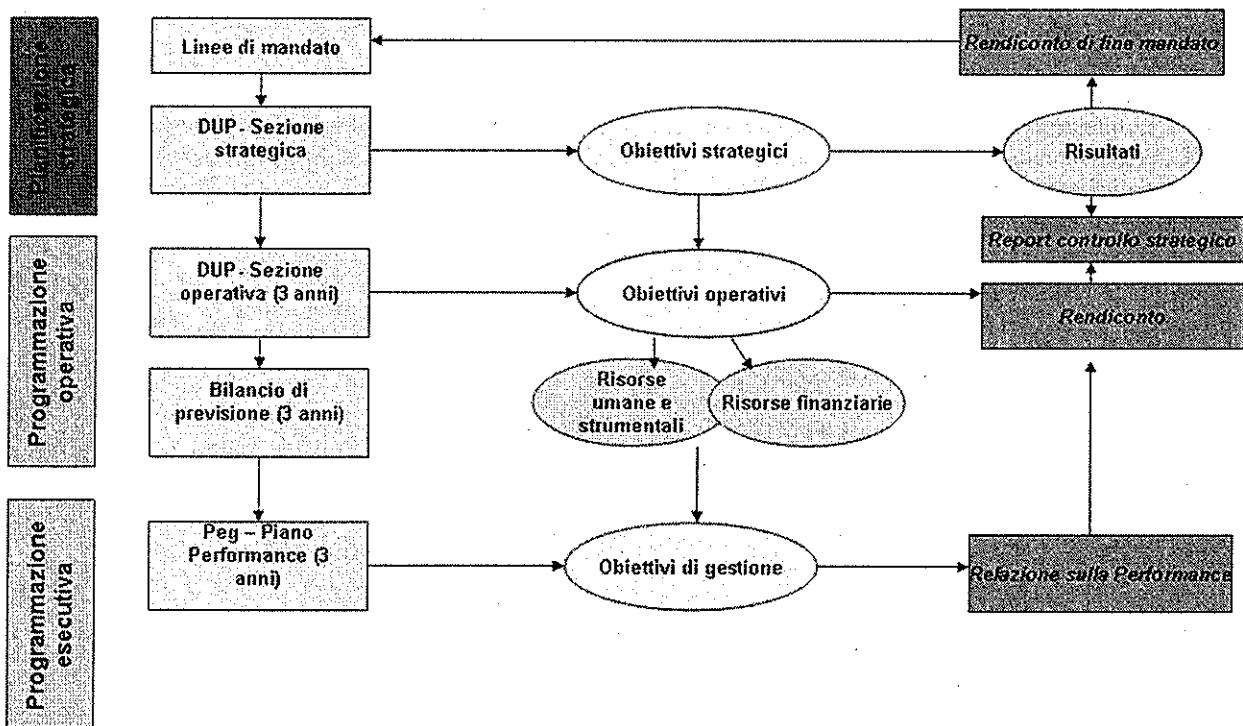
Pianificazione strategica

Programmazione operativa

Programmazione esecutiva

Linee di mandato

Rendiconto di fine mandato

DUP - Sezione strategica

Obiettivi strategici

Risultati

Report controllo strategico

DUP - Sezione operativa (3 anni)

Obiettivi operativi

Rendiconto

Bilancio di previsione (3 anni)

Risorse umane e strumentali

Risorse finanziarie

Peg – Piano Performance (3 anni)

Obiettivi di gestione

Relazione sulla Performance